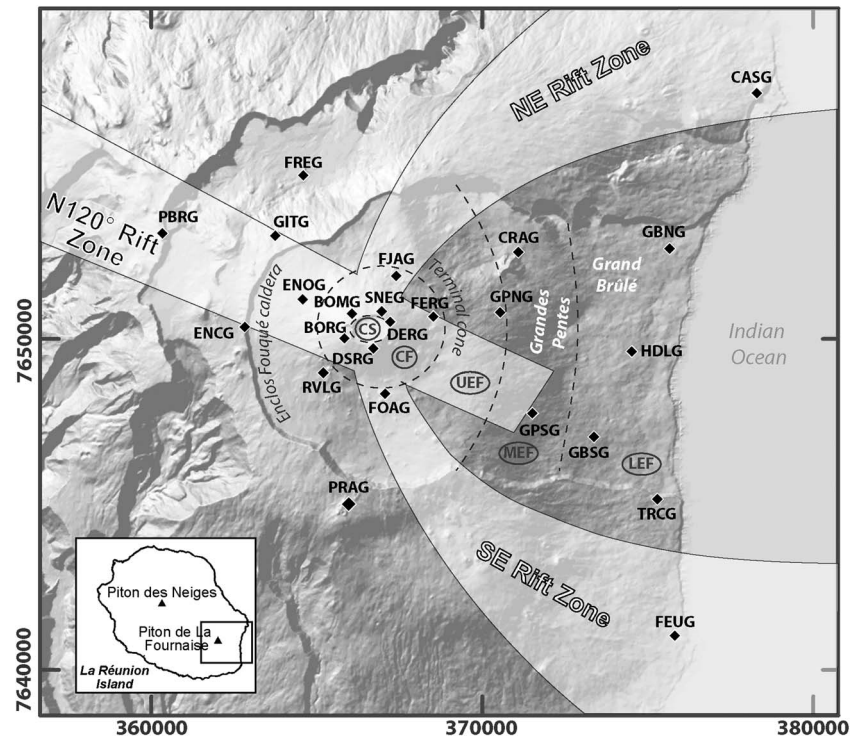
NE Rift Zone
CASG
FREG
N120° Rift Zone
PBRG
GITG
CRAG
GBNG
Grand Brûlé
FJAG
Enclos Fouqué caldera
Terminal cone
ENOG
BOMG
SNEG
FERG
GPNG
BORG
CS
DERG
ENCG
CF
Grandes Pentes
HDLG
Indian Ocean
DSRG
RVLG
UEF
FOAG
GPSG
GBSG
MEF
LEF
PRAG
TRCG
SE Rift Zone
Piton des Neiges
Piton de La Fournaise
La Réunion Island
FEUG
7650000
7640000
360000
370000
380000